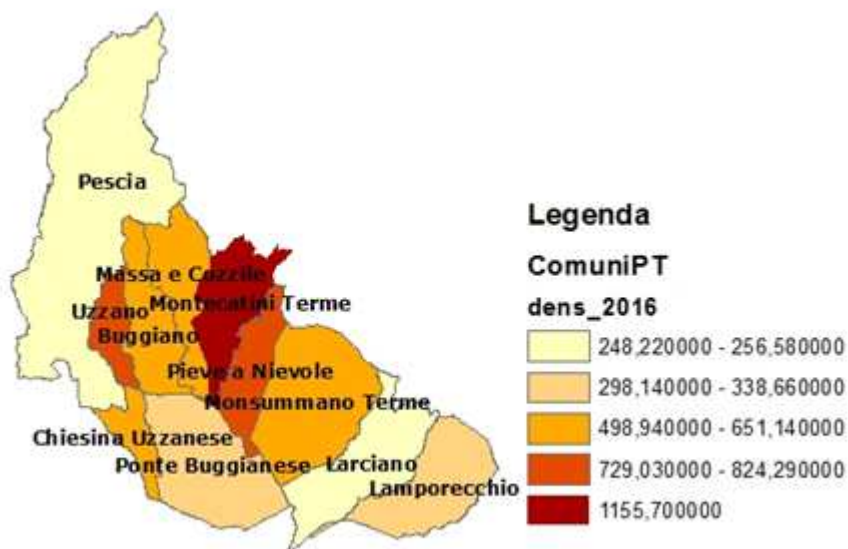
Pescia
Massa e Cozzile
Uzzano
Montecatini Terme
Buggiano
Pieve a Nievole
Monsummano Terme
Chiesina Uzzanese
Ponte Buggianese
Larciano
Lamporecchio

Legenda
ComuniPT
dens_2016
248,220000 - 256,580000
298,140000 - 338,660000
498,940000 - 651,140000
729,030000 - 824,290000
1155,700000